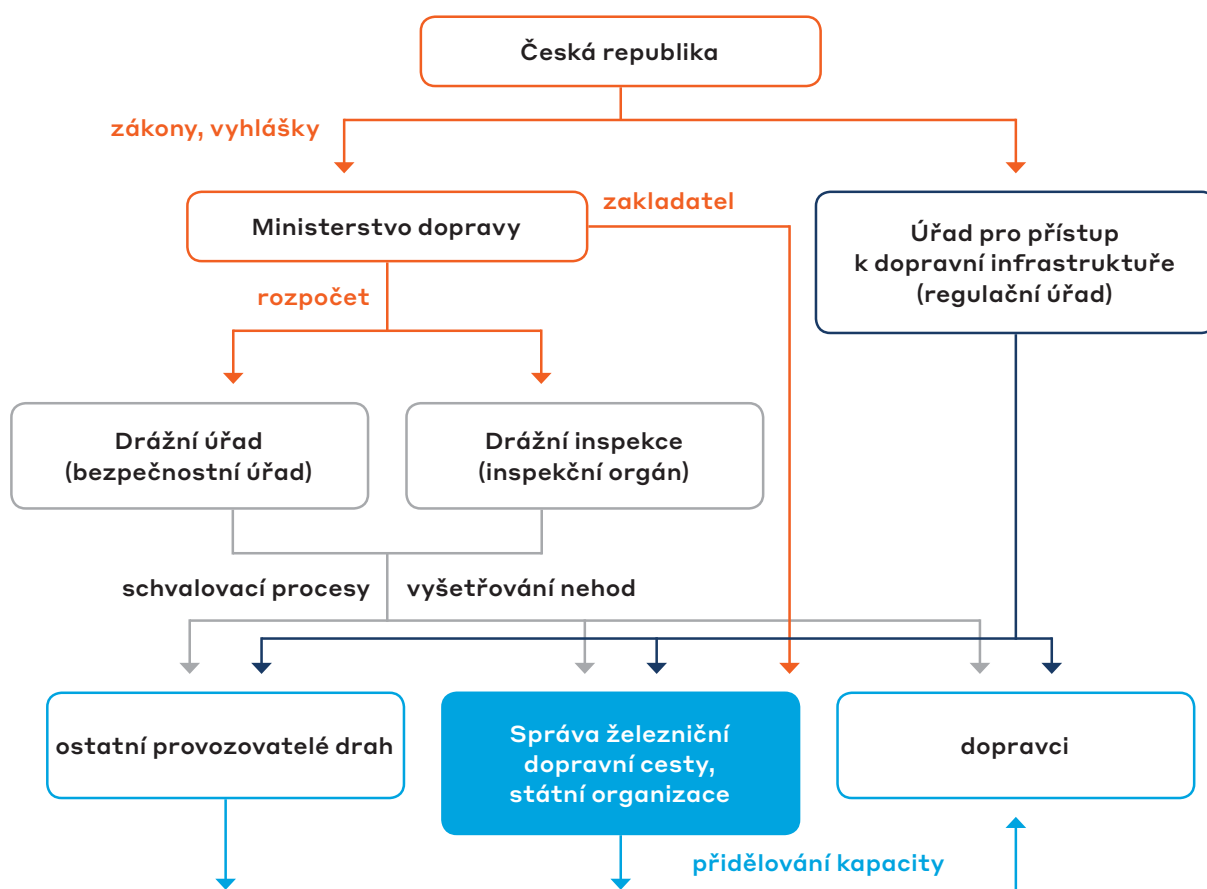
Česká republika

zákony, vyhlášky

Ministerstvo dopravy

zakladatel

Úřad pro přístup k dopravní infrastruktuře (regulační úřad)

rozpočet

Drážní úřad (bezpečnostní úřad)

Drážní inspekce (inspekční orgán)

schvalovací procesy

vyšetřování nehod

ostatní provozovatelé drah

Správa železniční dopravní cesty, státní organizace

dopravci

přidělování kapacity